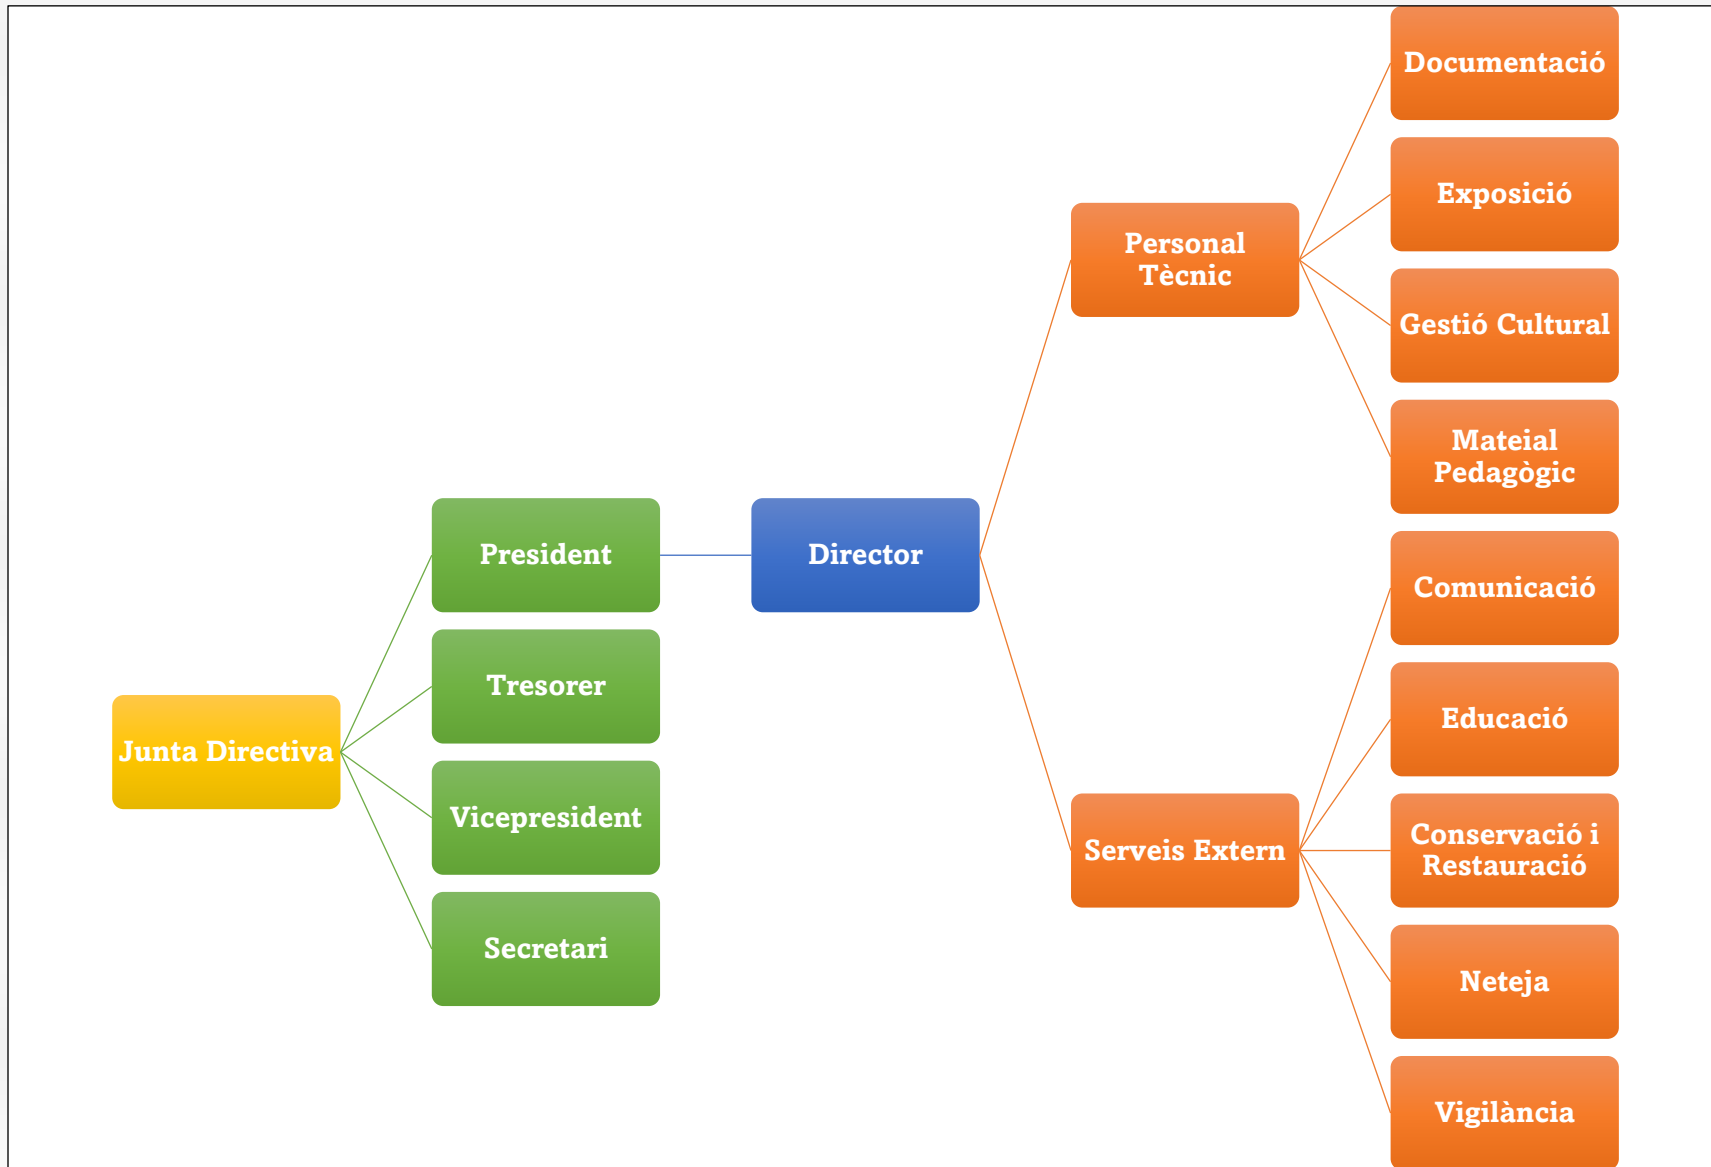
Junta Directiva

President

Tresorer

Vicepresident

Secretari

Director

Personal Tècnic

Serveis Extern

Documentació

Exposició

Gestió Cultural

Mateial Pedagògic

Comunicació

Educació

Conservació i Restauració

Neteja

Vigilància